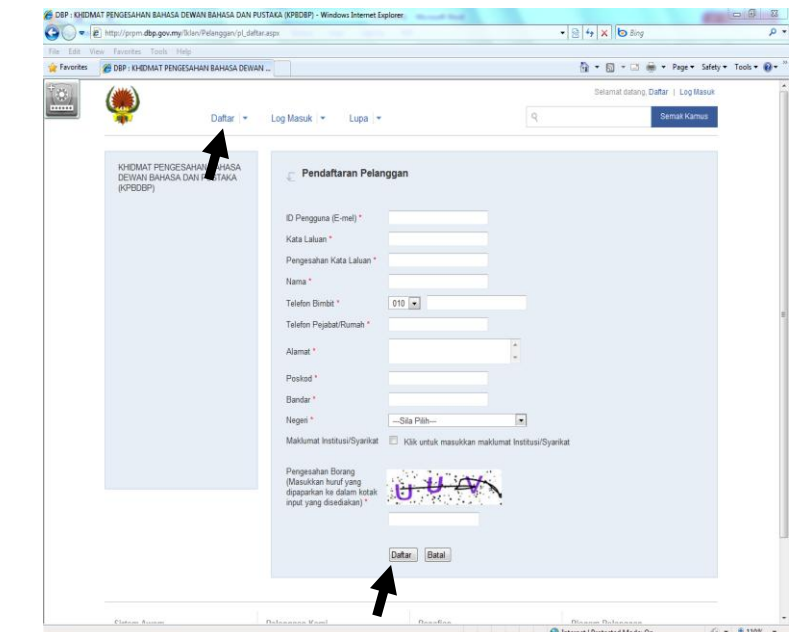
DBP : KHIDMAT PENGESAHAN BAHASA DEWAN BAHASA DAN PUSTAKA (KPBDBP) - Windows Internet Explorer

http://prpm.dbp.gov.my/Iklan/Pelanggan/pl_daftar.aspx

Bing

File Edit View Favorites Tools Help

Favorites

DBP : KHIDMAT PENGESAHAN BAHASA DEWAN ...

Page ▾ Safety ▾ Tools ▾

Selamat datang, Daftar | Log Masuk

Daftar ▾ Log Masuk ▾ Lupa ▾

Semak Kamus

KHIDMAT PENGESAHAN BAHASA DEWAN BAHASA DAN PUSTAKA (KPBDBP)

Pendaftaran Pelanggan

ID Pengguna (E-mel) *

Kata Laluan *

Pengesahan Kata Laluan *

Nama *

Telefon Bimbit * 010

Telefon Pejabat/Rumah *

Alamat *

Poskod *

Bandar *

Negeri * --Sila Pilih--

Maklumat Institusi/Syarikat Klik untuk masukkan maklumat Institusi/Syarikat

Pengesahan Borang (Masukkan huruf yang dipaparkan ke dalam kotak input yang disediakan) *

UUVA

Daftar Batal

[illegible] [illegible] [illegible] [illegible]

Internet | Protected Mode: On 110%